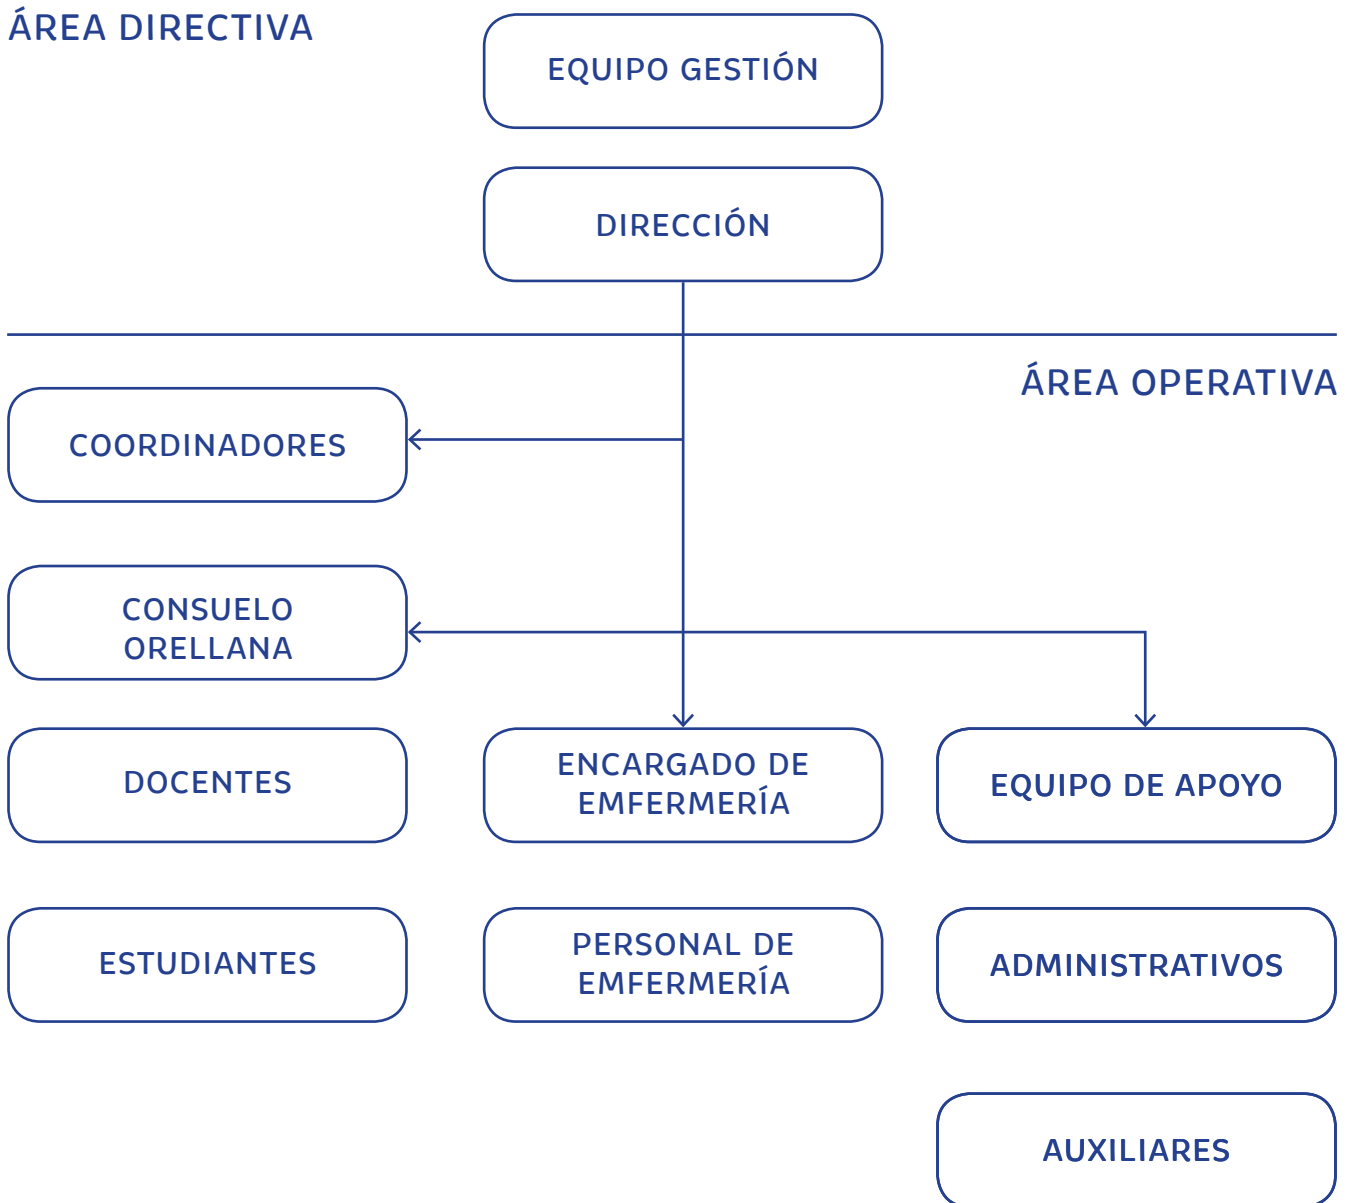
ÁREA DIRECTIVA

EQUIPO GESTIÓN

DIRECCIÓN

ÁREA OPERATIVA

COORDINADORES

CONSUELO ORELLANA

DOCENTES

ENCARGADO DE EMFERMERÍA

EQUIPO DE APOYO

ESTUDIANTES

PERSONAL DE EMFERMERÍA

ADMINISTRATIVOS

AUXILIARES